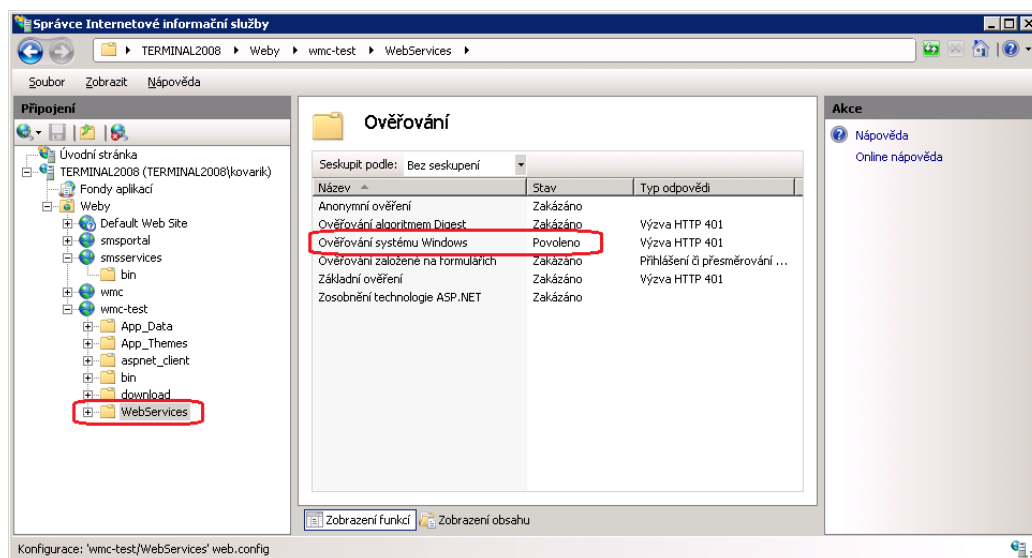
Správce Internetové informační služby

TERMINAL2008 ▸ Weby ▸ wmc-test ▸ WebServices ▸

Soubor Zobrazit Nápověda

Připojení

Úvodní stránka
TERMINAL2008 (TERMINAL2008\kovarik)
Fondy aplikací
Weby
Default Web Site
smsportal
smsservices
bin
wmc
wmc-test
App_Data
App_Themes
aspnet_client
bin
download
WebServices

Ověřování

Seskupit podle: Bez seskupení

| Název | Stav | Typ odpovědi |
|---|---|---|
| Anonymní ověření | Zakázáno | |
| Ověřování algoritmem Digest | Zakázáno | Výzva HTTP 401 |
| Ověřování systému Windows | Povoleno | Výzva HTTP 401 |
| Ověřování založené na formulářích | Zakázáno | Přihlášení či přesměrování ... |
| Základní ověření | Zakázáno | Výzva HTTP 401 |
| Zosobnění technologie ASP.NET | Zakázáno | |

Zobrazení funkcí Zobrazení obsahu

Akce

Nápověda
Online nápověda

Konfigurace: 'wmc-test/WebServices' web.config